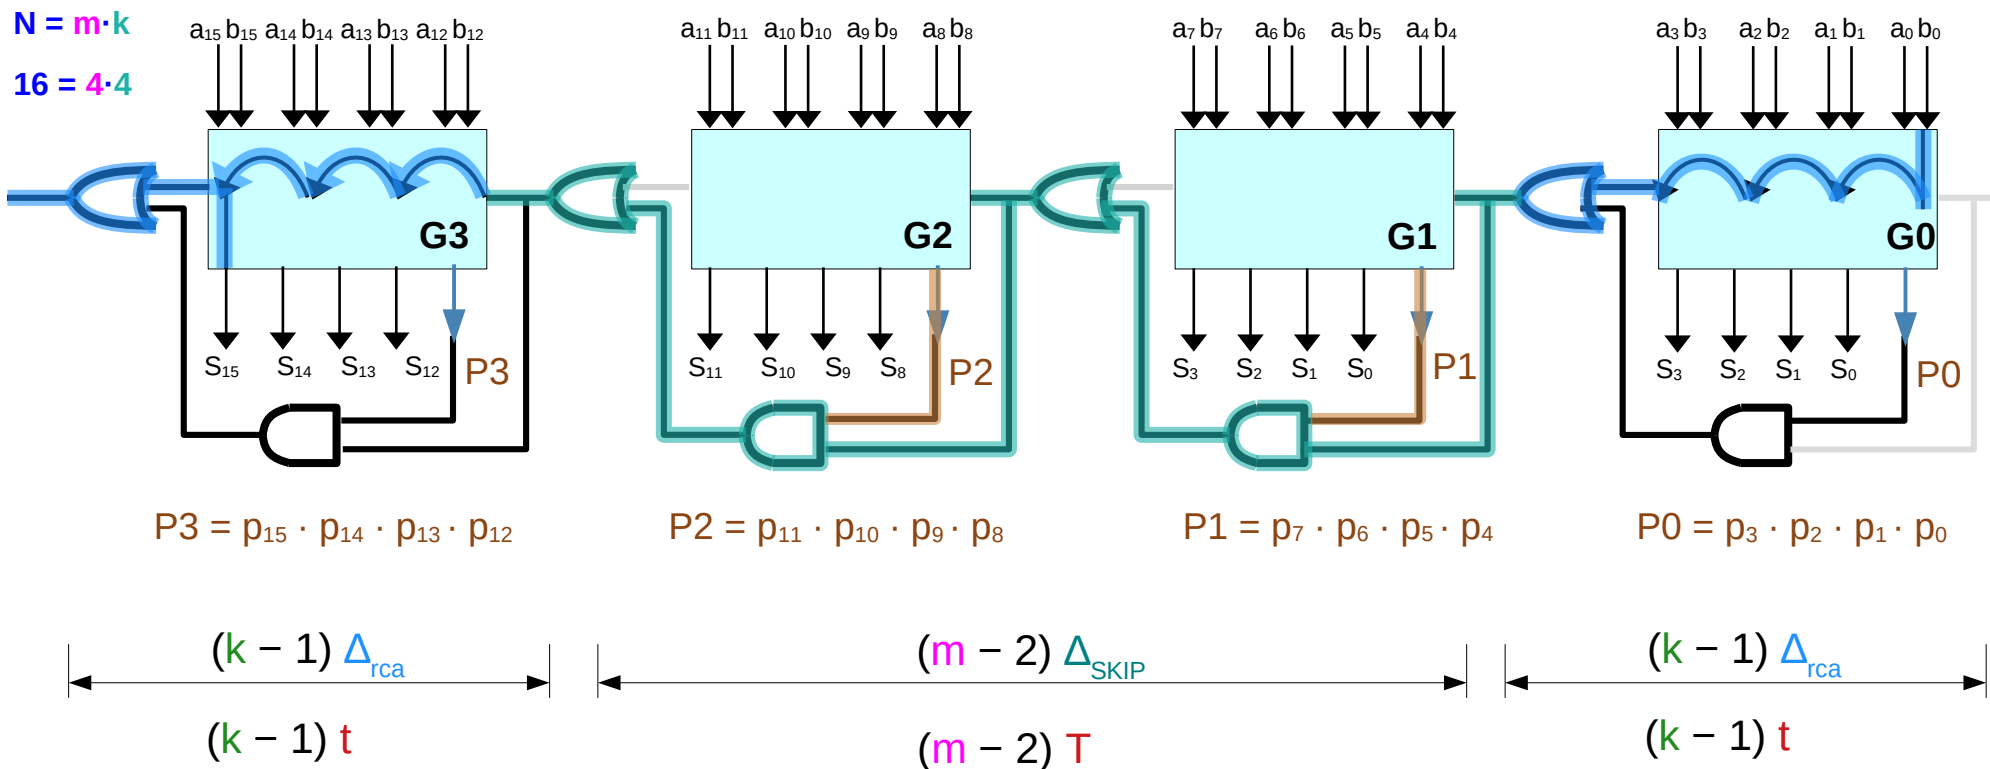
N = m·k

16 = 4·4

$a_{15}$ $b_{15}$ $a_{14}$ $b_{14}$ $a_{13}$ $b_{13}$ $a_{12}$ $b_{12}$

G3

$S_{15}$ $S_{14}$ $S_{13}$ $S_{12}$ P3

$a_{11}$ $b_{11}$ $a_{10}$ $b_{10}$ $a_9$ $b_9$ $a_8$ $b_8$

G2

$S_{11}$ $S_{10}$ $S_9$ $S_8$ P2

$a_7$ $b_7$ $a_6$ $b_6$ $a_5$ $b_5$ $a_4$ $b_4$

G1

$S_3$ $S_2$ $S_1$ $S_0$ P1

$a_3$ $b_3$ $a_2$ $b_2$ $a_1$ $b_1$ $a_0$ $b_0$

G0

$S_3$ $S_2$ $S_1$ $S_0$ P0

P3 = $p_{15} \cdot p_{14} \cdot p_{13} \cdot p_{12}$

P2 = $p_{11} \cdot p_{10} \cdot p_9 \cdot p_8$

P1 = $p_7 \cdot p_6 \cdot p_5 \cdot p_4$

P0 = $p_3 \cdot p_2 \cdot p_1 \cdot p_0$

(k − 1) $\Delta_{rca}$

(m − 2) $\Delta_{SKIP}$

(k − 1) $\Delta_{rca}$

(k − 1) t

(m − 2) T

(k − 1) t